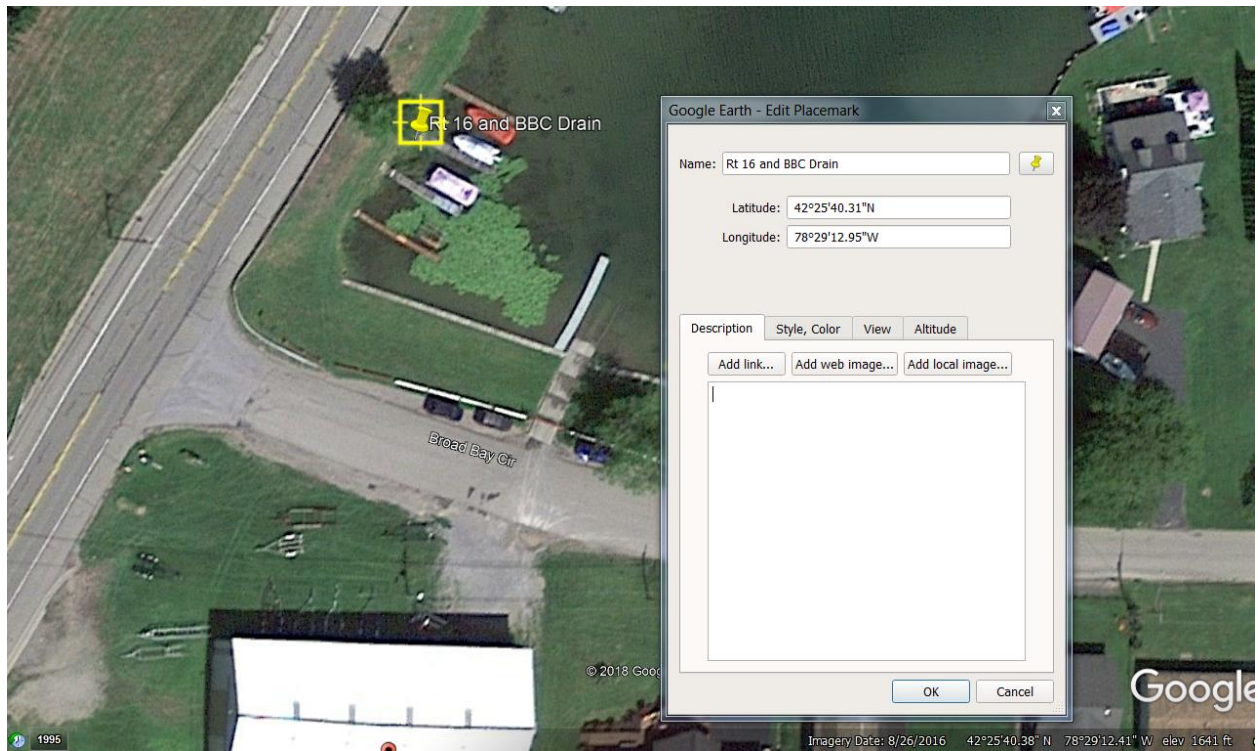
Rt 16 and BBC Drain

Google Earth - Edit Placemark

Name: Rt 16 and BBC Drain

Latitude: 42°25'40.31"N

Longitude: 78°29'12.95"W

Description | Style, Color | View | Altitude

Add link... | Add web image... | Add local image...

OK | Cancel

Broad Bay Cir

© 2018 Goo

Google

1995

Imagery Date: 8/26/2016   42°25'40.38" N   78°29'12.41" W   elev 1641 ft